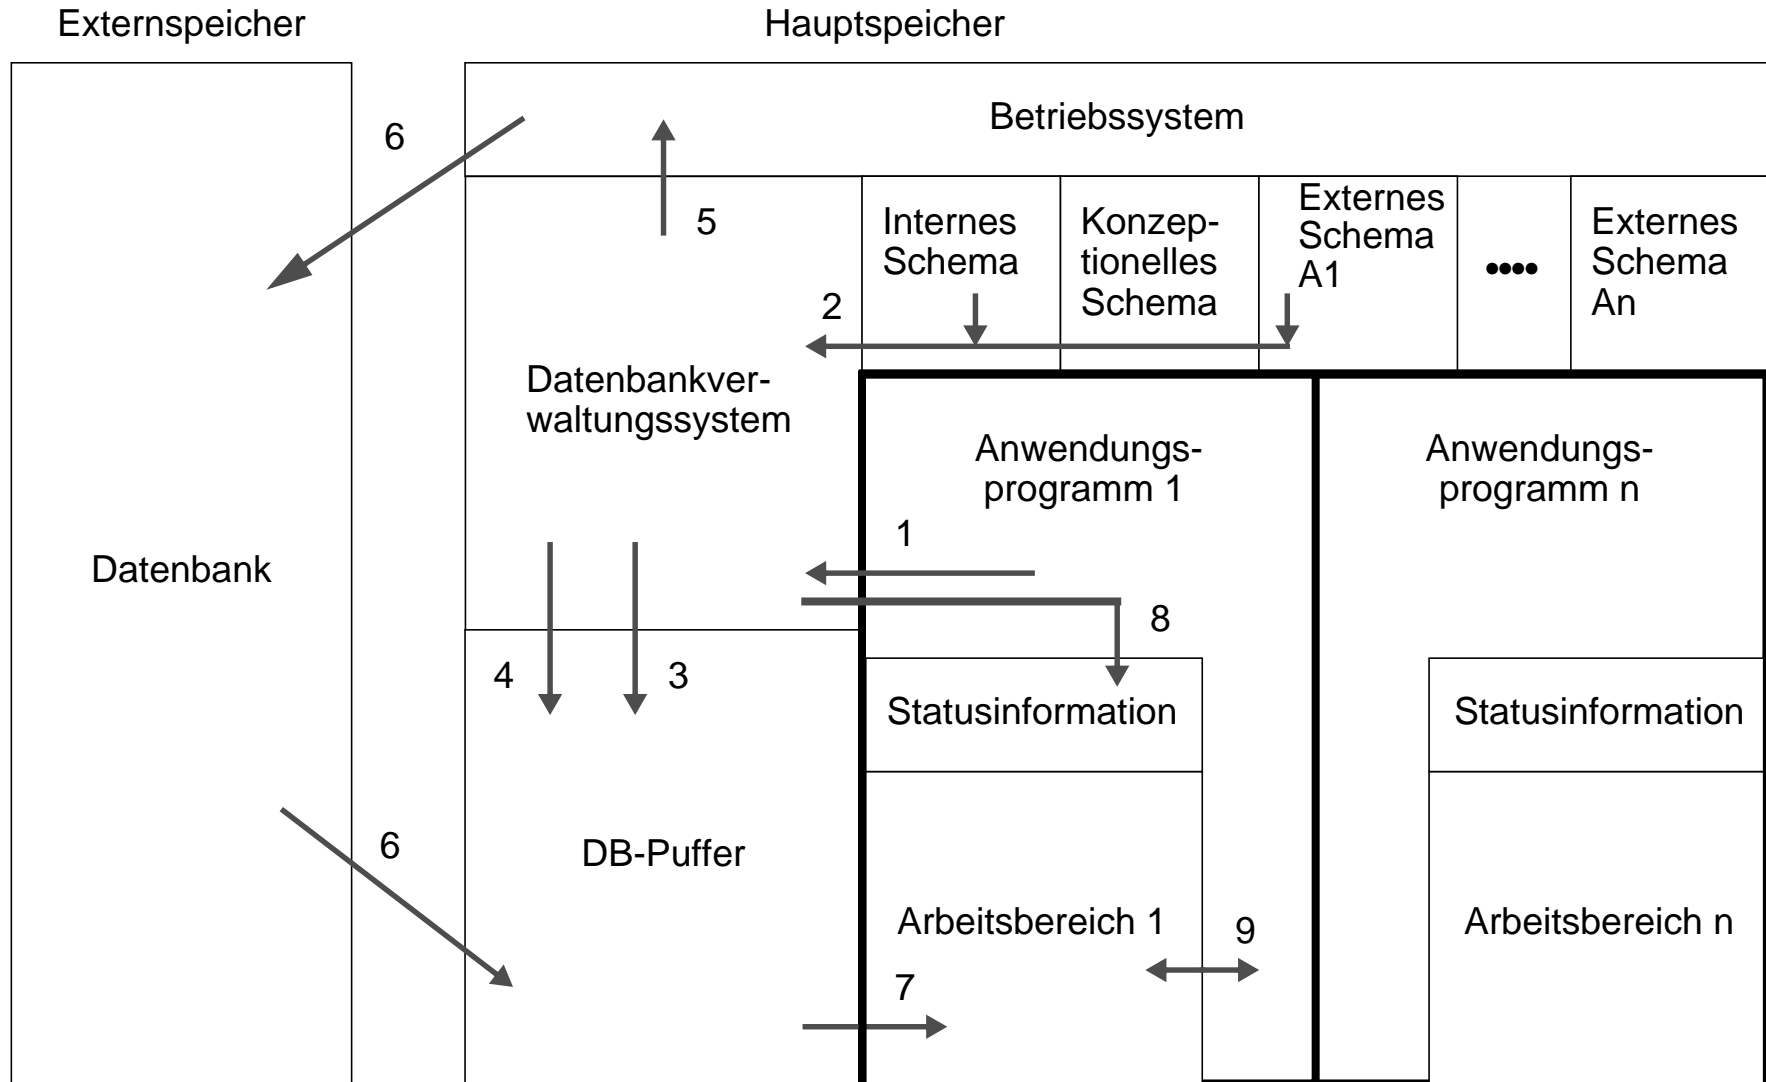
Externspeicher

Hauptspeicher

Betriebssystem

6

5

Internes Schema

Konzeptionelles Schema

Externes Schema A1

••••

Externes Schema An

2

Datenbankverwaltungssystem

Anwendungsprogramm 1

Anwendungsprogramm n

1

Datenbank

8

4

3

Statusinformation

Statusinformation

6

DB-Puffer

Arbeitsbereich 1

9

Arbeitsbereich n

7